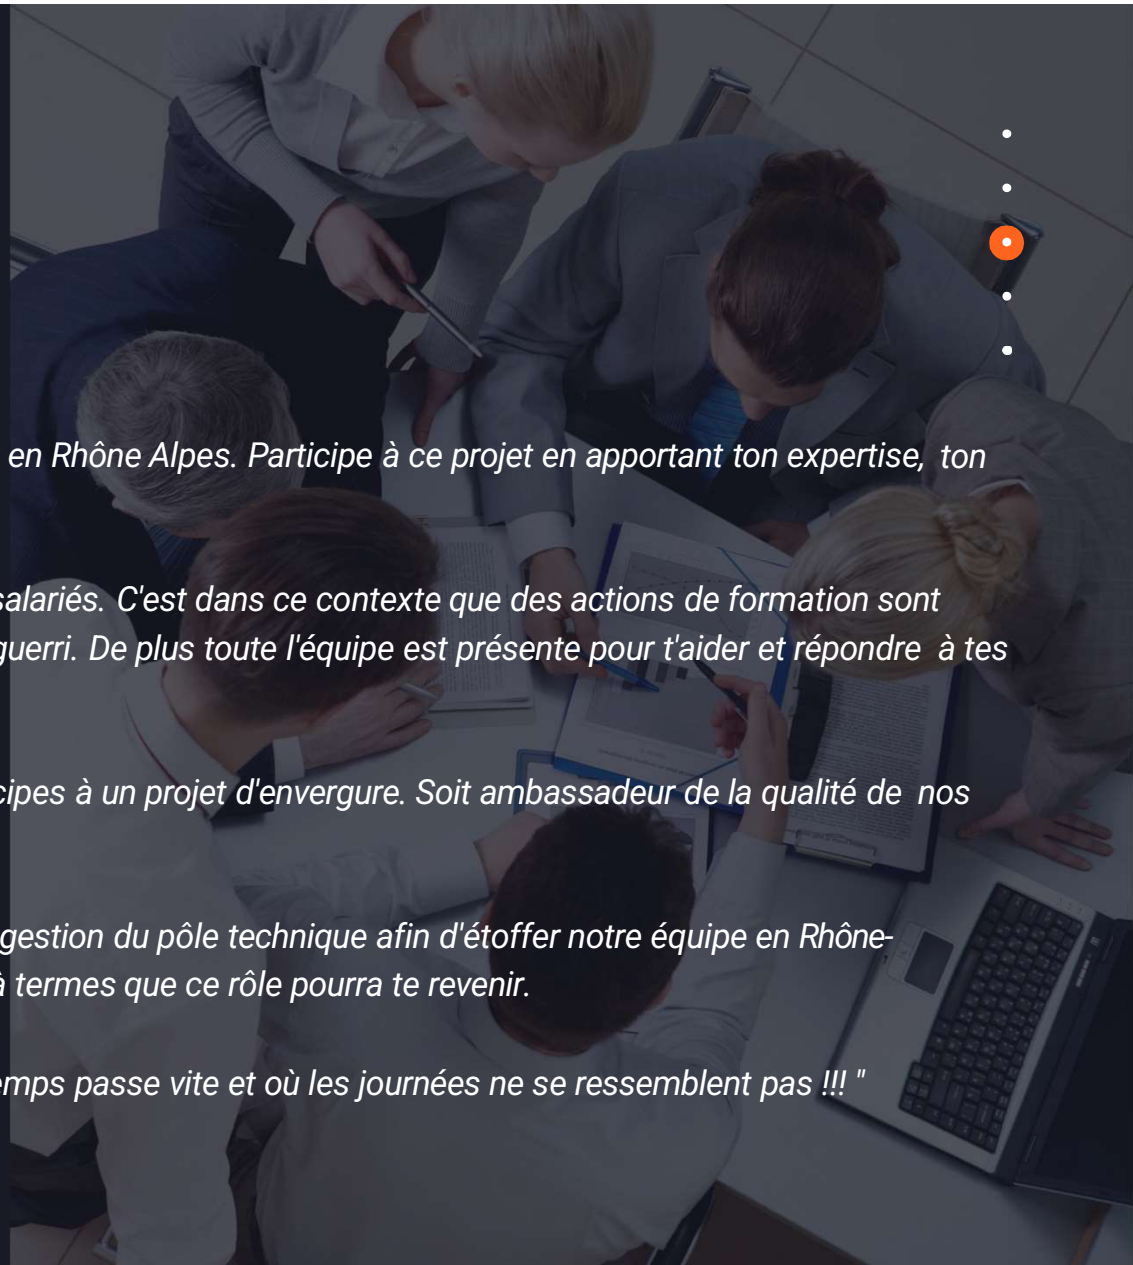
en Rhône Alpes. Participe à ce projet en apportant ton expertise, ton

salariés. C'est dans ce contexte que des actions de formation sont guerri. De plus toute l'équipe est présente pour t'aider et répondre à tes

cipes à un projet d'envergure. Soit ambassadeur de la qualité de nos

gestion du pôle technique afin d'étoffer notre équipe en Rhône-à termes que ce rôle pourra te revenir.

emps passe vite et où les journées ne se ressemblent pas !!! "